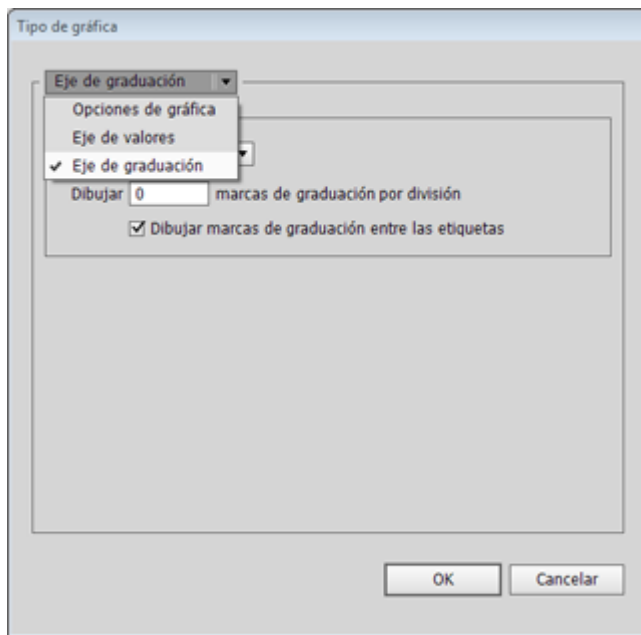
Tipo de gráfica

Eje de graduación

Opciones de gráfica
Eje de valores
✔ Eje de graduación

Dibujar 0 marcas de graduación por división

☑ Dibujar marcas de graduación entre las etiquetas

OK
Cancelar